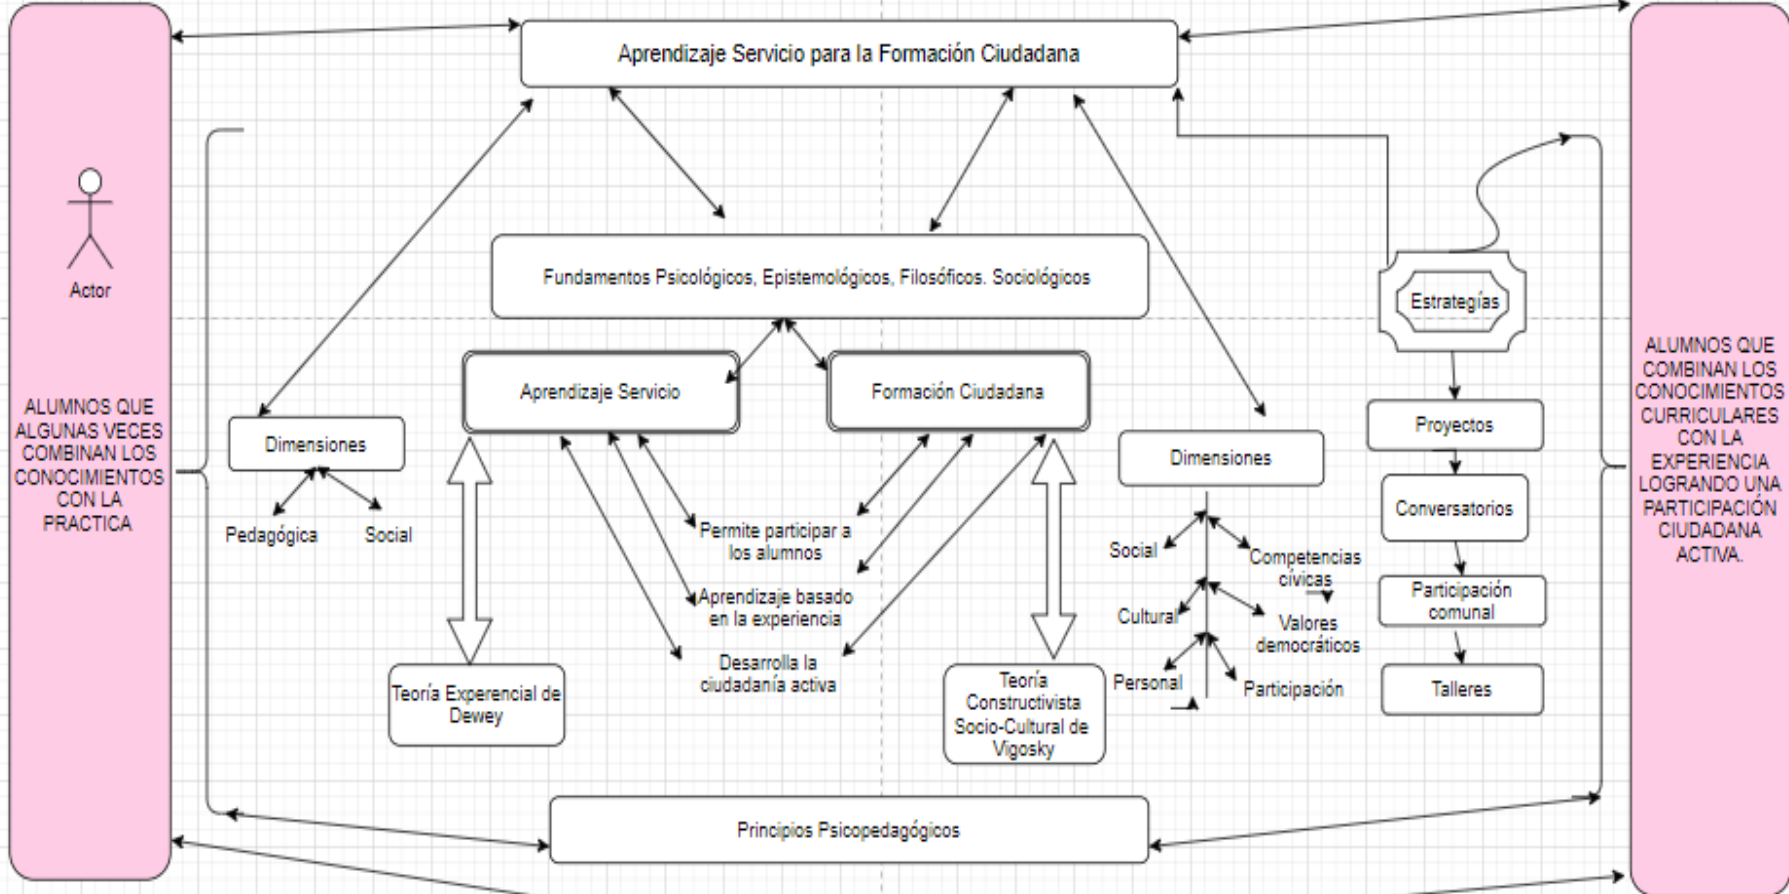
Aprendizaje Servicio para la Formación Ciudadana

Actor

ALUMNOS QUE ALGUNAS VECES COMBINAN LOS CONOCIMIENTOS CON LA PRACTICA

Fundamentos Psicológicos, Epistemológicos, Filosóficos. Sociológicos

Estrategías

Aprendizaje Servicio

Formación Ciudadana

Dimensiones

Pedagógica

Social

Permite participar a los alumnos

Aprendizaje basado en la experiencia

Desarrolla la ciudadanía activa

Teoría Experencial de Dewey

Teoría Constructivista Socio-Cultural de Vigosky

Dimensiones

Social

Competencias cívicas

Cultural

Valores democráticos

Personal

Participación

Proyectos

Conversatorios

Participación comunal

Talleres

ALUMNOS QUE COMBINAN LOS CONOCIMIENTOS CURRICULARES CON LA EXPERIENCIA LOGRANDO UNA PARTICIPACIÓN CIUDADANA ACTIVA.

Principios Psicopedagógicos